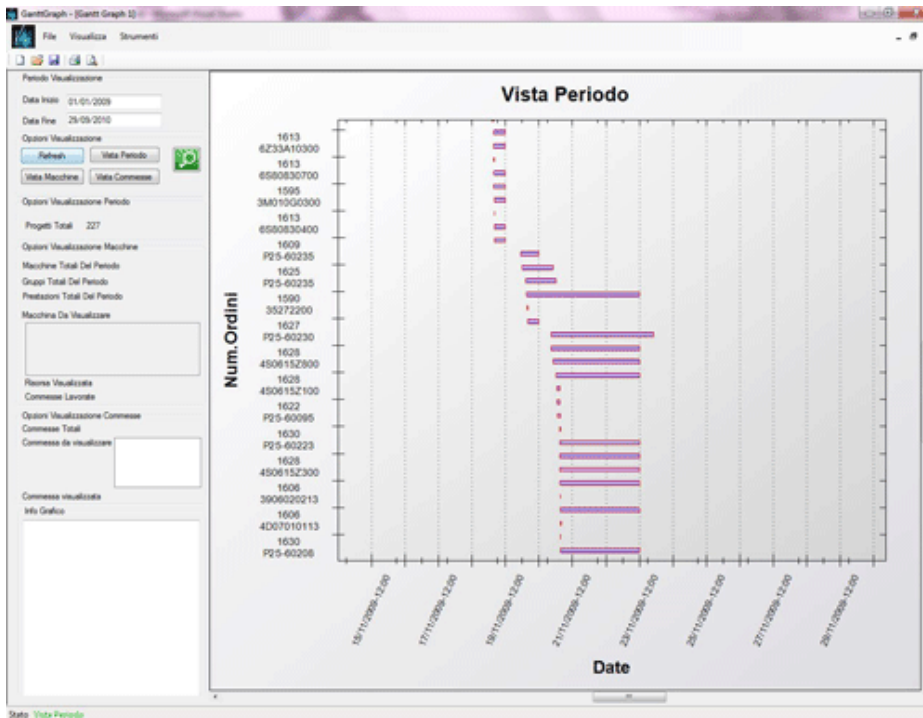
GanttGraph - [Gantt Graph 1]

File Visualizza Strumenti

Periodo Visualizzazione

Data Inizio 01/01/2009

Data Fine 29/09/2010

Opzioni Visualizzazione

Refresh

Vista Periodo

Vista Macchine

Vista Commesse

Opzioni Visualizzazione Periodo

Progetti Totali 227

Opzioni Visualizzazione Macchine

Macchine Totali Del Periodo

Gruppi Totali Del Periodo

Prestazioni Totali Del Periodo

Macchina Da Visualizzare

Risorsa Visualizzata

Commesse Lavorate

Opzioni Visualizzazione Commesse

Commesse Totali

Commessa da visualizzare

Commessa visualizzata

Info Grafico

Vista Periodo

Num.Ordini

1613
6Z33A10300
1613
6S80830700
1595
3M010G0300
1613
6S80830400
1609
P25-60235
1625
P25-60235
1590
35272200
1627
P25-60230
1628
4S0615Z800
1628
4S0615Z100
1622
P25-60095
1630
P25-60223
1628
4S0615Z300
1606
3906020213
1606
4D07010113
1630
P25-60208

15/11/2009-12:00
17/11/2009-12:00
19/11/2009-12:00
21/11/2009-12:00
23/11/2009-12:00
25/11/2009-12:00
27/11/2009-12:00
29/11/2009-12:00

Date

Stato Vista Periodo